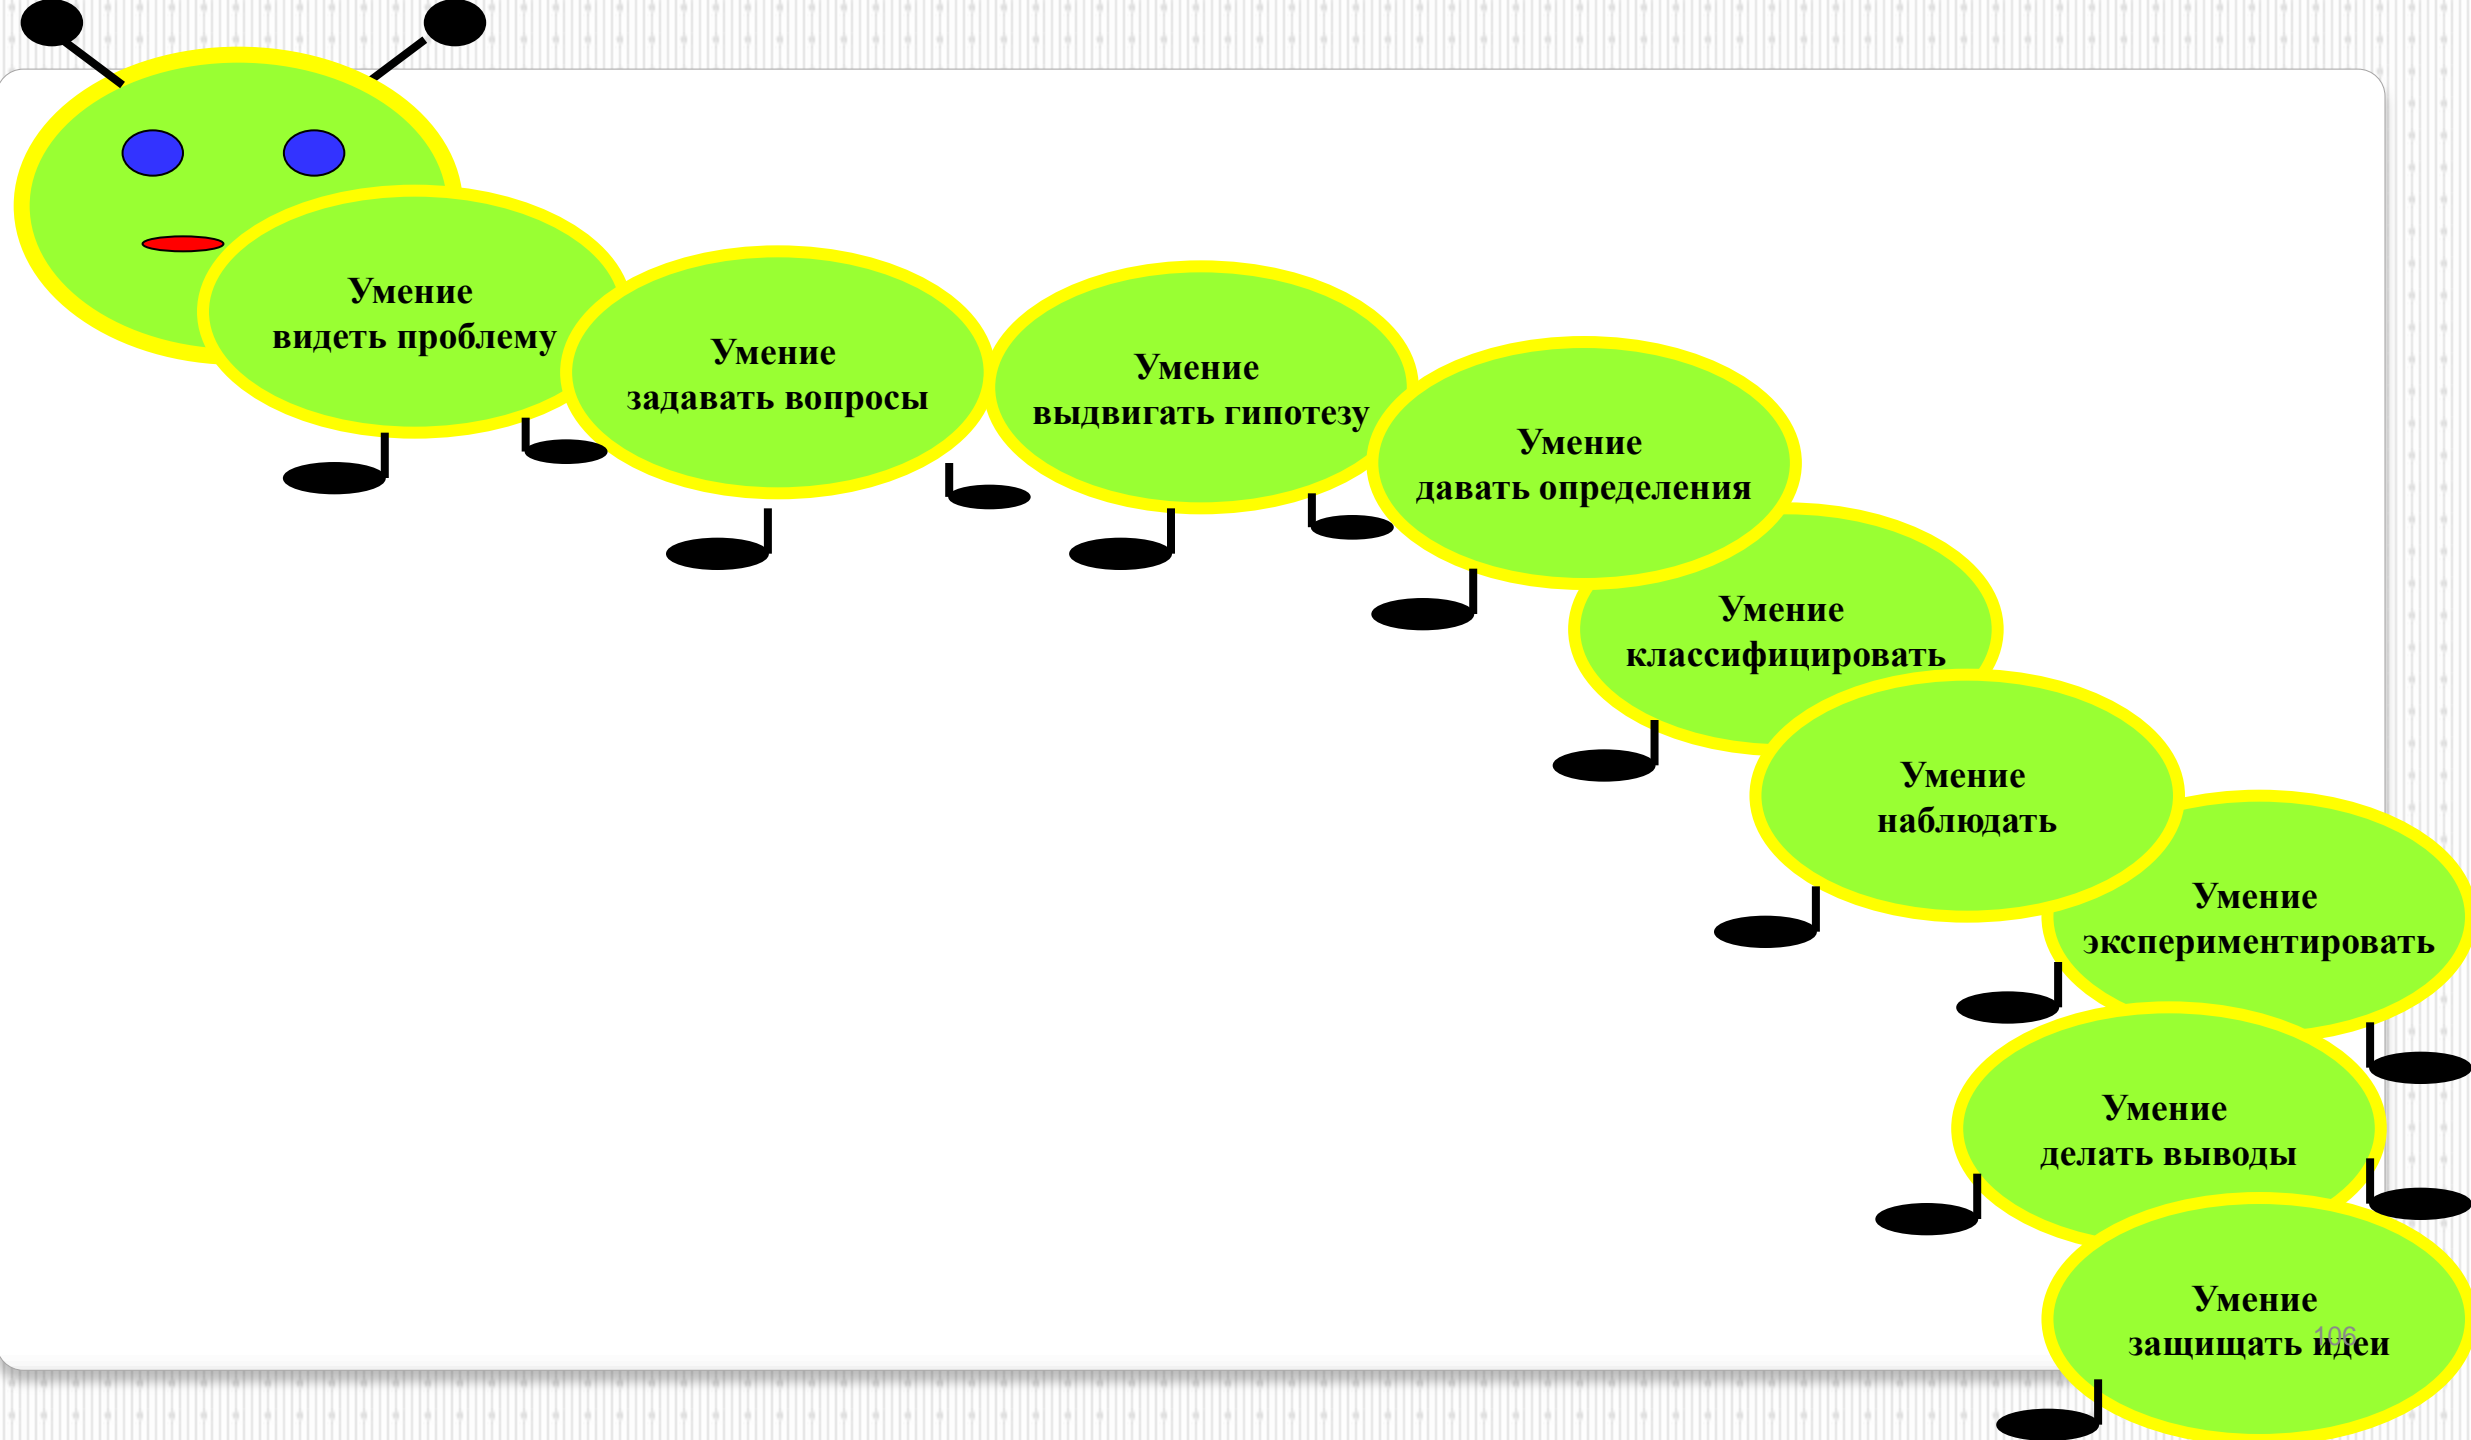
Умение видеть проблему

Умение задавать вопросы

Умение выдвигать гипотезу

Умение давать определения

Умение классифицировать

Умение наблюдать

Умение экспериментировать

Умение делать выводы

Умение защищать идеи

106